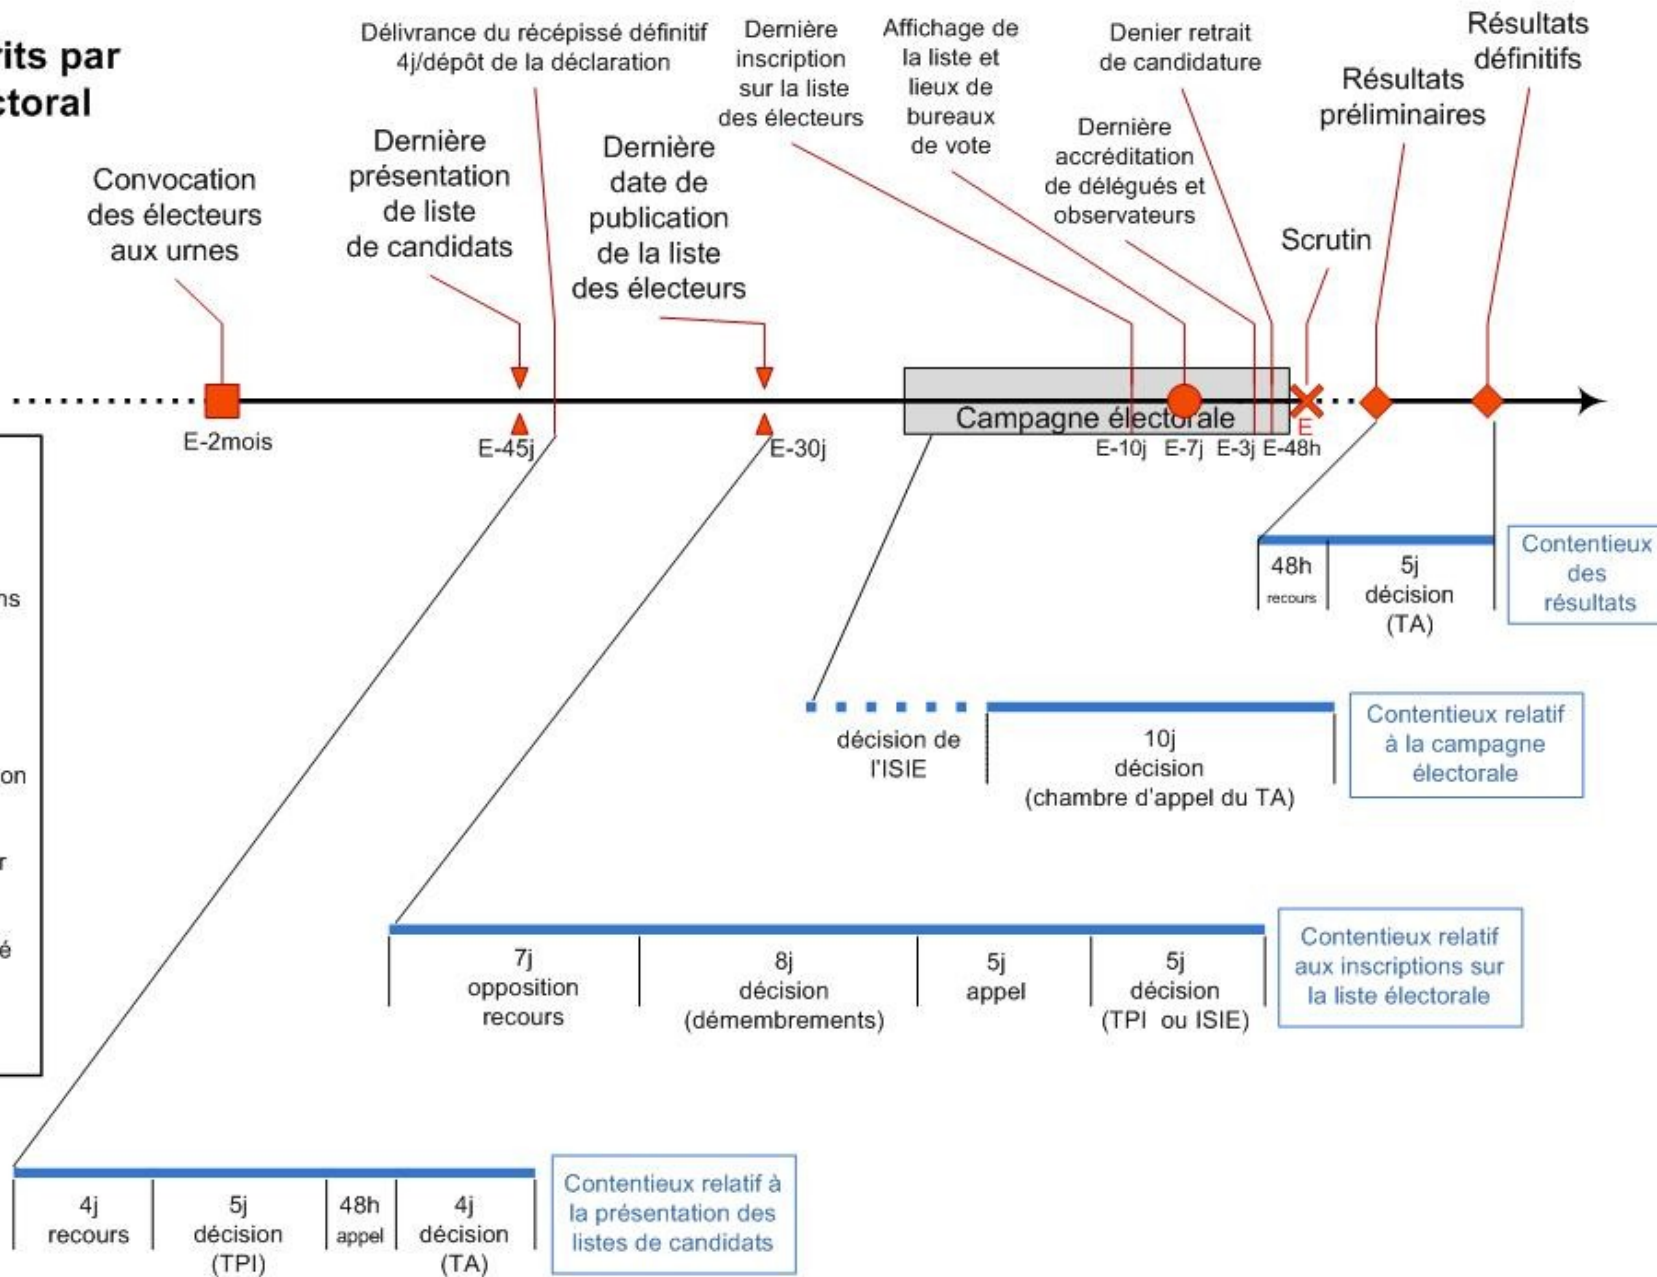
rits par
ctoral

Délivrance du récépissé définitif 4j/dépôt de la déclaration

Dernière inscription sur la liste des électeurs

Affichage de la liste et lieux de bureaux de vote

Denier retrait de candidature

Résultats définitifs

Résultats préliminaires

Dernière accréditation de délégués et observateurs

Convocation des électeurs aux urnes

Dernière présentation de liste de candidats

Dernière date de publication de la liste des électeurs

Scrutin

Campagne électorale

E

E-2mois

E-45j

E-30j

E-10j E-7j E-3j E-48h

48h recours | 5j décision (TA)

Contentieux des résultats

ns

décision de l'ISIE

10j décision (chambre d'appel du TA)

Contentieux relatif à la campagne électorale

on

r

é

7j opposition recours | 8j décision (démembrements) | 5j appel | 5j décision (TPI ou ISIE)

Contentieux relatif aux inscriptions sur la liste électorale

4j recours | 5j décision (TPI) | 48h appel | 4j décision (TA)

Contentieux relatif à la présentation des listes de candidats